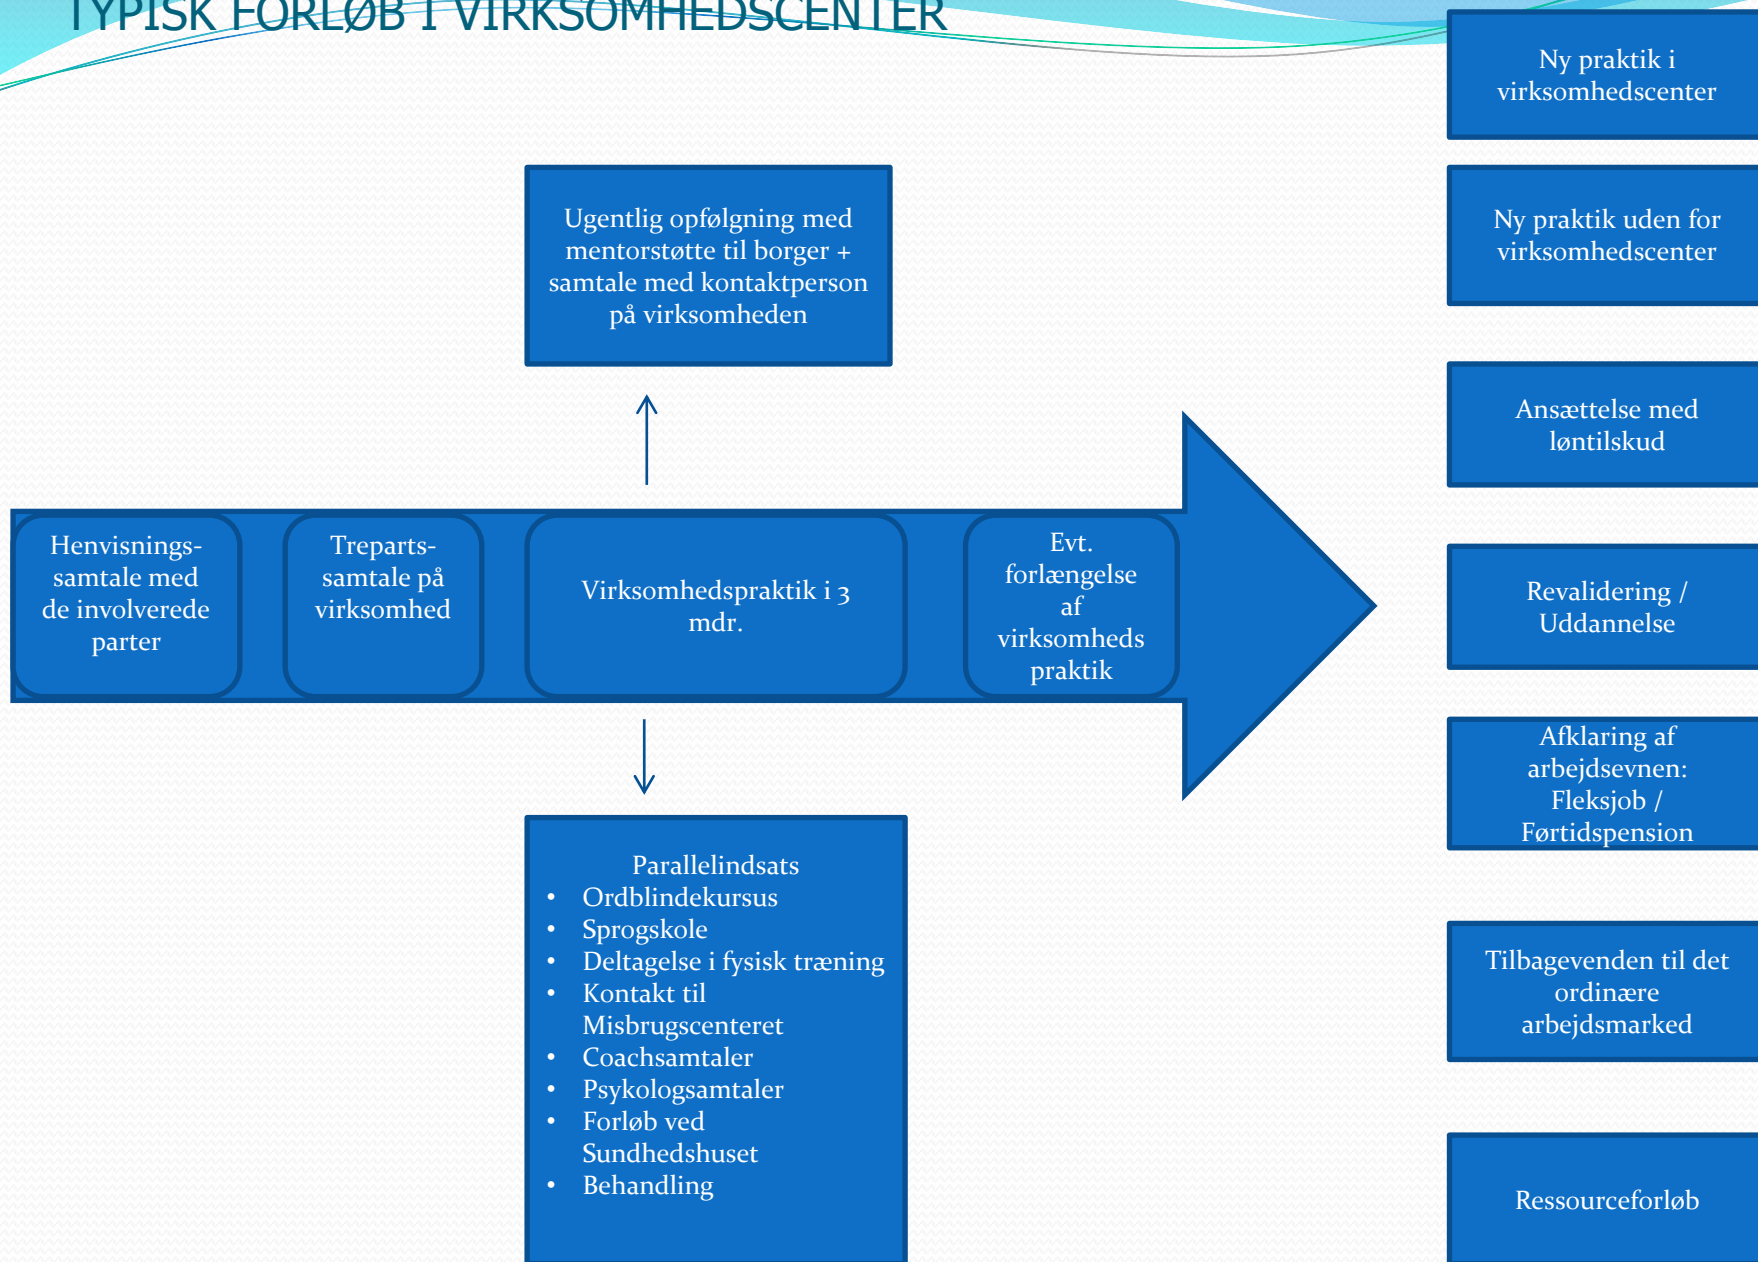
TYPISK FORLØB I VIRKSOMHEDSCENTER

Ugentlig opfølgning med mentorstøtte til borger + samtale med kontaktperson på virksomheden

Henvisnings-samtale med de involverede parter

Treparts-samtale på virksomhed

Virksomhedspraktik i 3 mdr.

Evt. forlængelse af virksomheds praktik

Parallelindsats
• Ordblindekursus
• Sprogskole
• Deltagelse i fysisk træning
• Kontakt til Misbrugscenteret
• Coachsamtaler
• Psykologsamtaler
• Forløb ved Sundhedshuset
• Behandling

Ny praktik i virksomhedscenter

Ny praktik uden for virksomhedscenter

Ansættelse med løntilskud

Revalidering / Uddannelse

Afklaring af arbejdsevnen: Fleksjob / Førtidspension

Tilbagevenden til det ordinære arbejdsmarked

Ressourceforløb